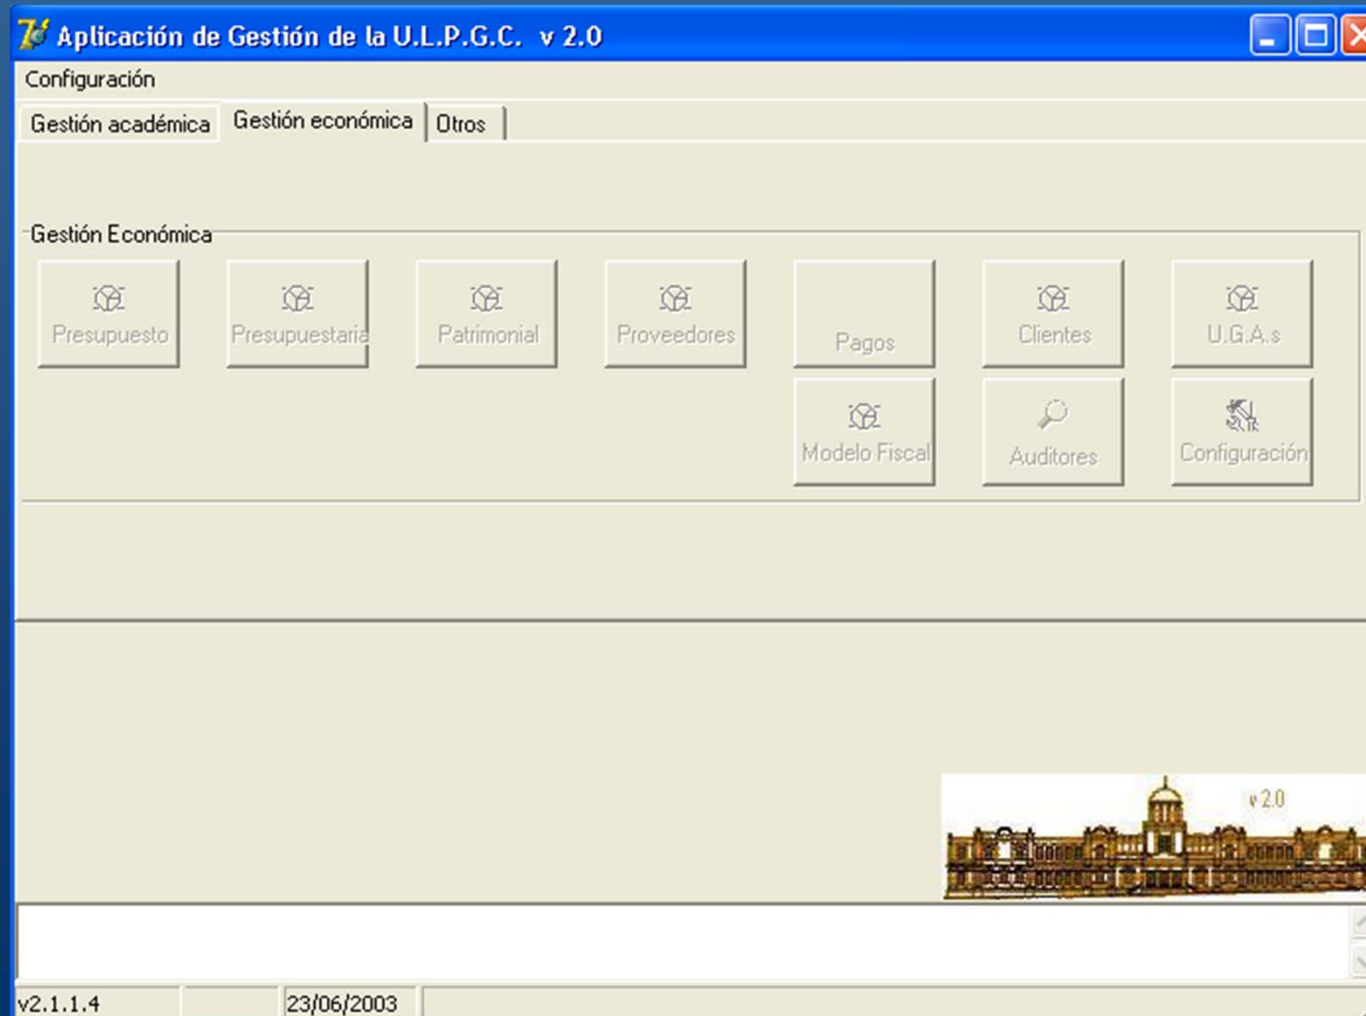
Aplicación de Gestión de la U.L.P.G.C. v 2.0

Configuración

Gestión académica | Gestión económica | Otros

Gestión Económica

Presupuesto
Presupuestaria
Patrimonial
Proveedores
Pagos
Clientes
U.G.A.s
Modelo Fiscal
Auditores
Configuración

v 2.0

v2.1.1.4 | 23/06/2003